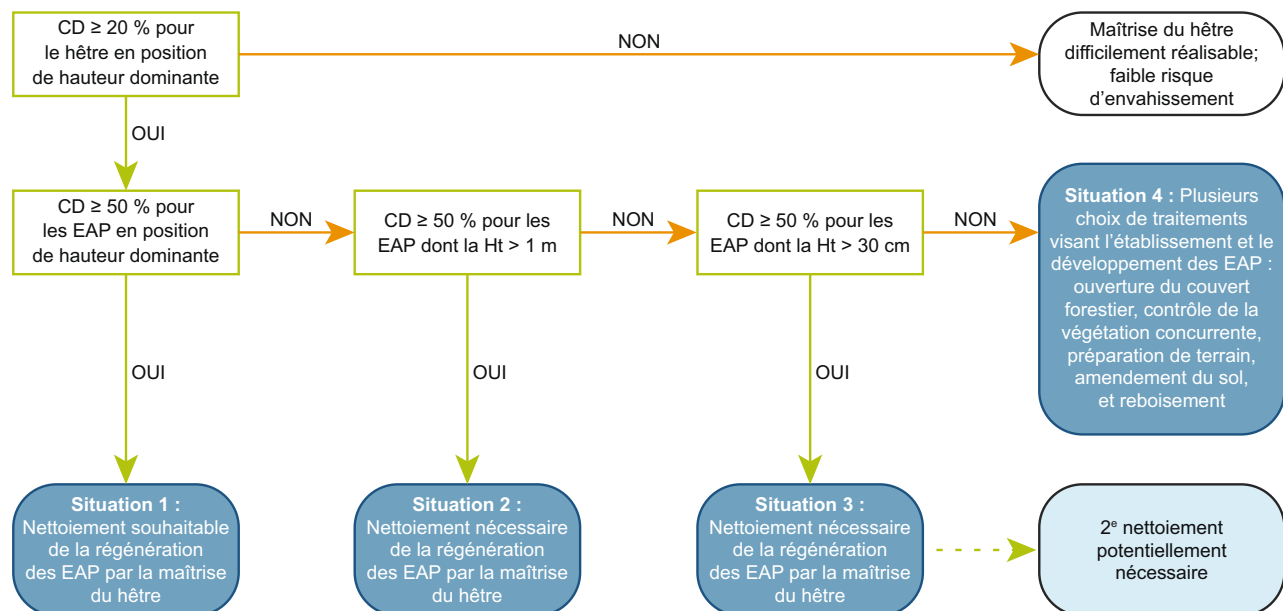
CD ≥ 20 % pour le hêtre en position de hauteur dominante

NON

Maîtrise du hêtre difficilement réalisable; faible risque d'envahissement

OUI

CD ≥ 50 % pour les EAP en position de hauteur dominante

NON

CD ≥ 50 % pour les EAP dont la Ht > 1 m

NON

CD ≥ 50 % pour les EAP dont la Ht > 30 cm

NON

**Situation 4 :** Plusieurs choix de traitements visant l'établissement et le développement des EAP : ouverture du couvert forestier, contrôle de la végétation concurrente, préparation de terrain, amendement du sol, et reboisement

OUI

OUI

OUI

**Situation 1 :** Nettoiement souhaitable de la régénération des EAP par la maîtrise du hêtre

**Situation 2 :** Nettoiement nécessaire de la régénération des EAP par la maîtrise du hêtre

**Situation 3 :** Nettoiement nécessaire de la régénération des EAP par la maîtrise du hêtre

$2^e$ nettoiement potentiellement nécessaire